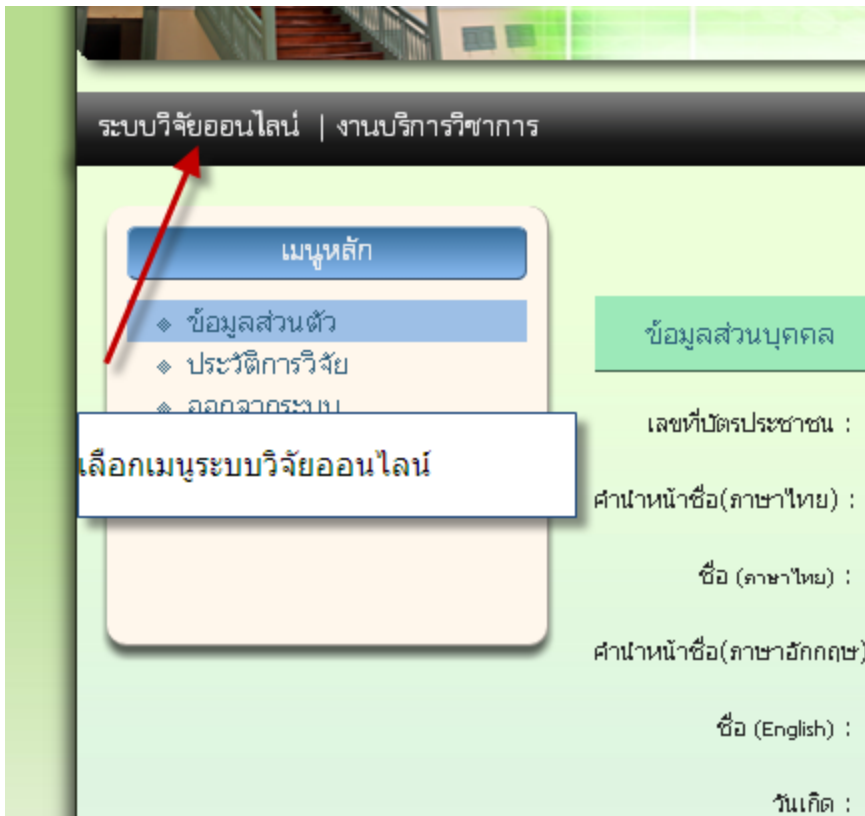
ระบบวิจัยออนไลน์ | งานบริการวิชาการ

เมนูหลัก

◈ ข้อมูลส่วนตัว
◈ ประวัติการวิจัย
◈ ออกจากระบบ

เลือกเมนูระบบวิจัยออนไลน์

ข้อมูลส่วนบุคคล

เลขที่บัตรประชาชน :

คำนำหน้าชื่อ(ภาษาไทย) :

ชื่อ (ภาษาไทย) :

คำนำหน้าชื่อ(ภาษาอังกฤษ)

ชื่อ (English) :

วันเกิด :